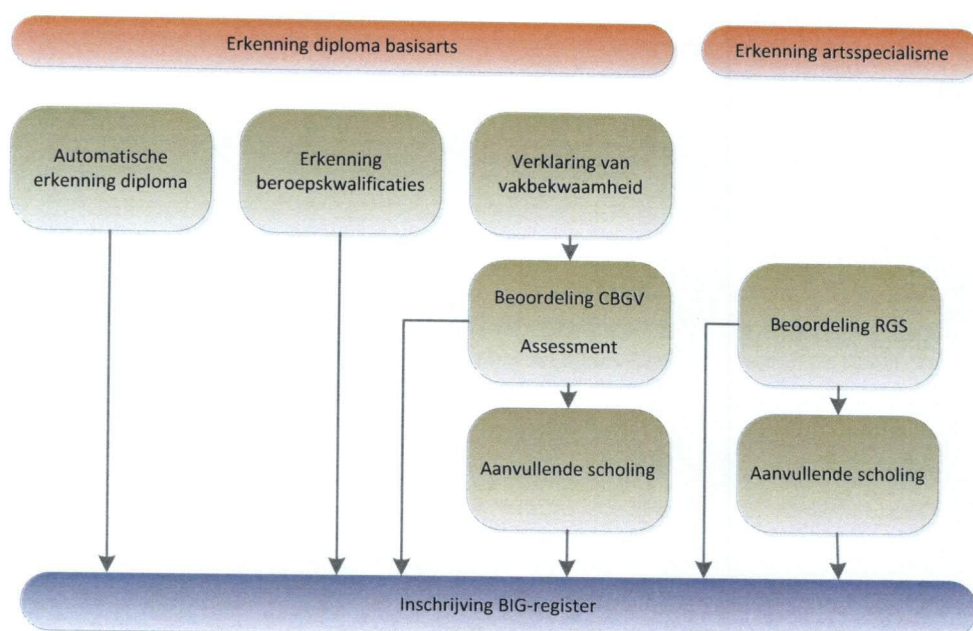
Erkenning diploma basisarts

Erkenning artsspecialisme

Automatische erkenning diploma

Erkenning beroepskwalificaties

Verklaring van vakbekwaamheid

Beoordeling CBGV

Assessment

Beoordeling RGS

Aanvullende scholing

Aanvullende scholing

Inschrijving BIG-register